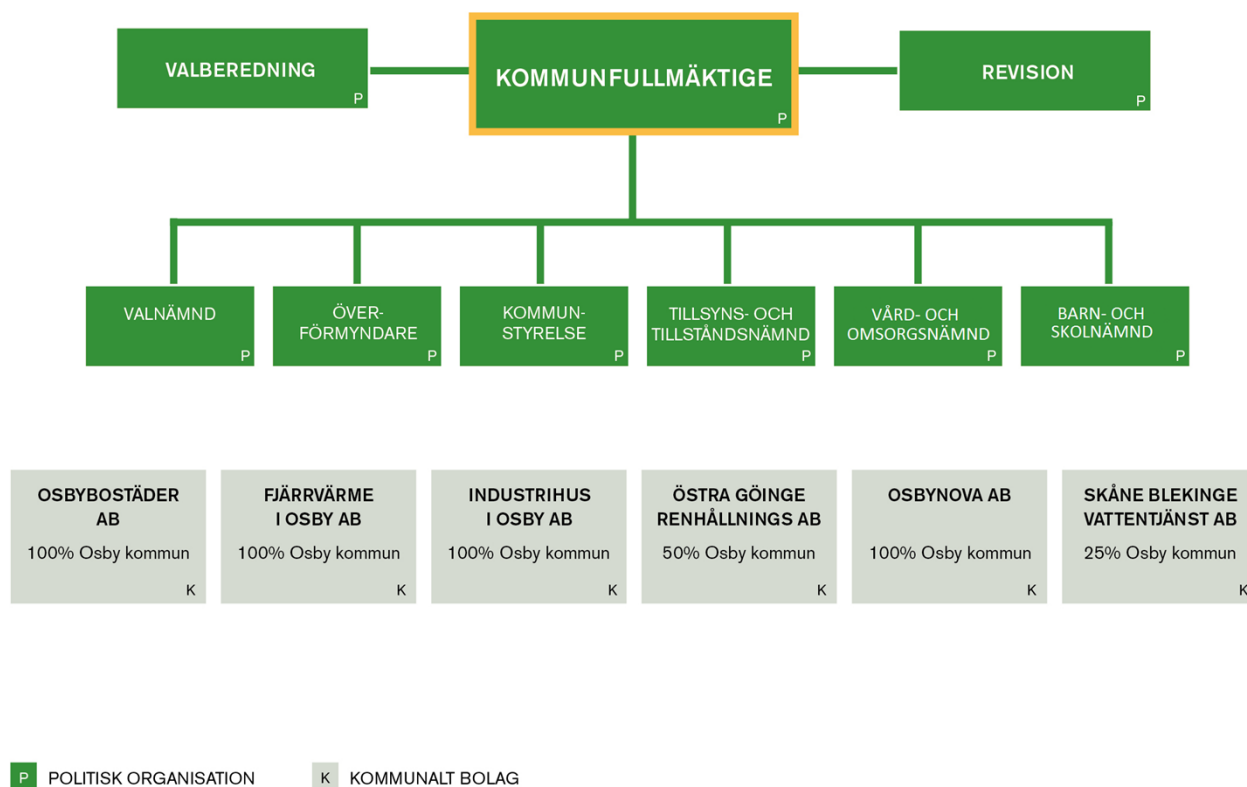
VALBEREDNING
P

KOMMUNFULLMÄKTIGE
P

REVISION
P

VALNÄMND
P

ÖVERFÖRMYNDARE
P

KOMMUNSTYRELSE
P

TILLSYNS- OCH TILLSTÅNDSNÄMND
P

VÅRD- OCH OMSORGSNÄMND
P

BARN- OCH SKOLNÄMND
P

OSBYBOSTÄDER AB
100% Osby kommun
K

FJÄRRVÄRME I OSBY AB
100% Osby kommun
K

INDUSTRIHUS I OSBY AB
100% Osby kommun
K

ÖSTRA GÖINGE RENHÅLLNINGS AB
50% Osby kommun
K

OSBYNOVA AB
100% Osby kommun
K

SKÅNE BLEKINGE VATTENTJÄNST AB
25% Osby kommun
K

P POLITISK ORGANISATION
K KOMMUNALT BOLAG